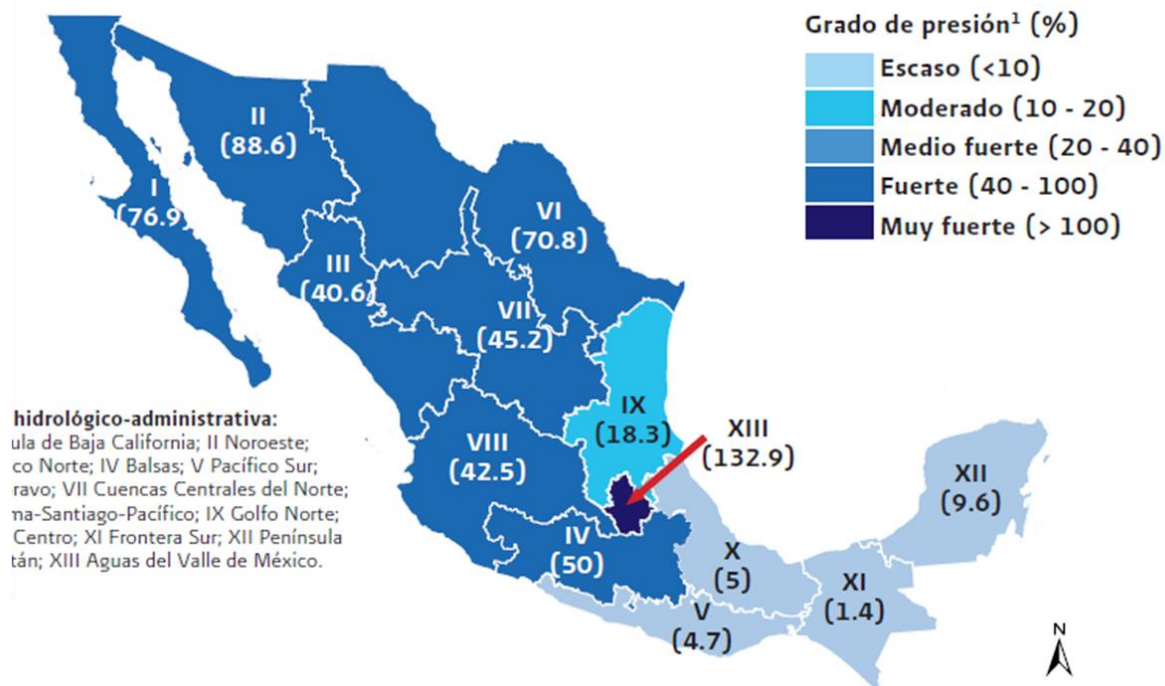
Grado de presión¹ (%)

Escaso (<10)

Moderado (10 - 20)

Medio fuerte (20 - 40)

Fuerte (40 - 100)

Muy fuerte (> 100)

II (88.6)

I (76.9)

VI (70.8)

III (40.6)

VII (45.2)

IX (18.3)

XIII (132.9)

VIII (42.5)

IV (50)

XII (9.6)

X (5)

XI (1.4)

V (4.7)

hidrológico-administrativa:
ula de Baja California; II Noroeste; co Norte; IV Balsas; V Pacífico Sur; ravo; VII Cuencas Centrales del Norte; na-Santiago-Pacífico; IX Golfo Norte; Centro; XI Frontera Sur; XII Península tán; XIII Aguas del Valle de México.

N